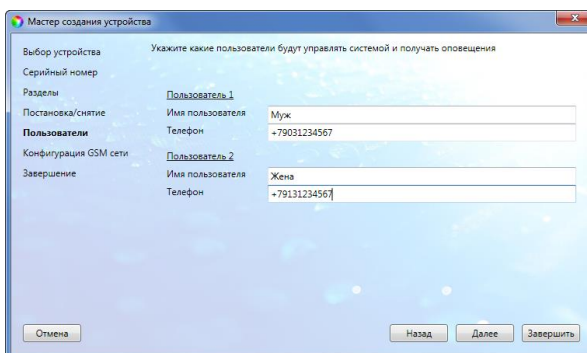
Мастер создания устройства

Выбор устройства
Серийный номер
Разделы
Постановка/снятие
Пользователи
Конфигурация GSM сети
Завершение

Укажите какие пользователи будут управлять системой и получать оповещения

Пользователь 1
Имя пользователя Муж
Телефон +79031234567

Пользователь 2
Имя пользователя Жена
Телефон +79131234567

Отмена

Назад Далее Завершить